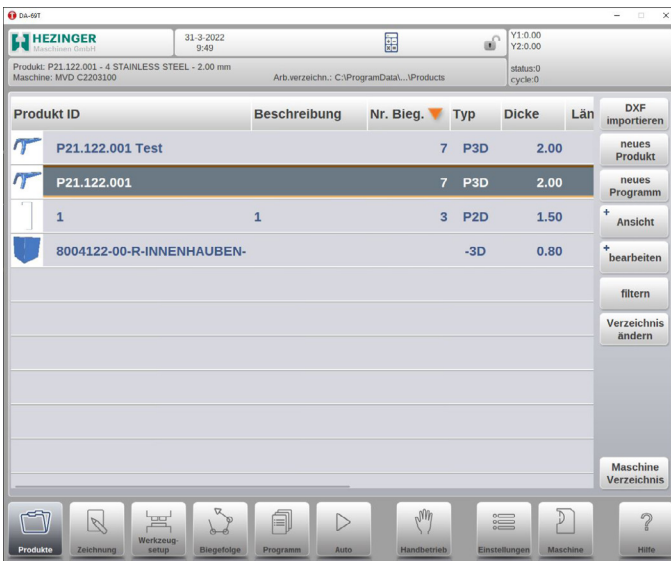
DA-69T

HEZINGER
Maschinen GmbH

31-3-2022
9:49

Y1:0.00
Y2:0.00

Produkt: P21.122.001 - 4 STAINLESS STEEL - 2.00 mm
Maschine: MVD C2203100

Arb.verzeichn.: C:\ProgramData\...\Products

status:0
cycle:0

| Produkt ID | Beschreibung | Nr. Bieg. | Typ | Dicke | Län |
|---|---|---|---|---|---|
| P21.122.001 Test | | 7 | P3D | 2.00 | |
| P21.122.001 | | 7 | P3D | 2.00 | |
| 1 | 1 | 3 | P2D | 1.50 | |
| 8004122-00-R-INNENHAUBEN- | | | -3D | 0.80 | |

DXF importieren
neues Produkt
neues Programm
+ Ansicht
+ bearbeiten
filtern
Verzeichnis ändern
Maschine Verzeichnis

Produkte
Zeichnung
Werkzeug-setup
Biegefolge
Programm
Auto
Handbetrieb
Einstellungen
Maschine
Hilfe
?